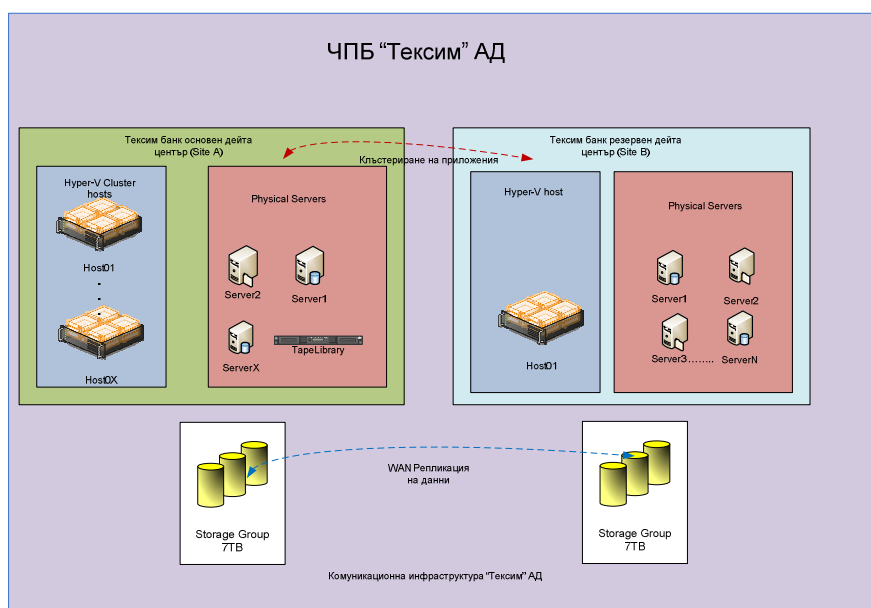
ЧПБ “Тексим” АД

Тексим банк основен дейта център (Site A)

Кластериране на приложения

Тексим банк резервен дейта център (Site B)

Hyper-V Cluster hosts

Host01

.

.

Host0X

Physical Servers

Server2

Server1

ServerX

TapeLibrary

Hyper-V host

Host01

Physical Servers

Server1

Server2

Server3……..

ServerN

WAN Репликация на данни

Storage Group 7TB

Storage Group 7TB

Комуникационна инфраструктура "Тексим" АД